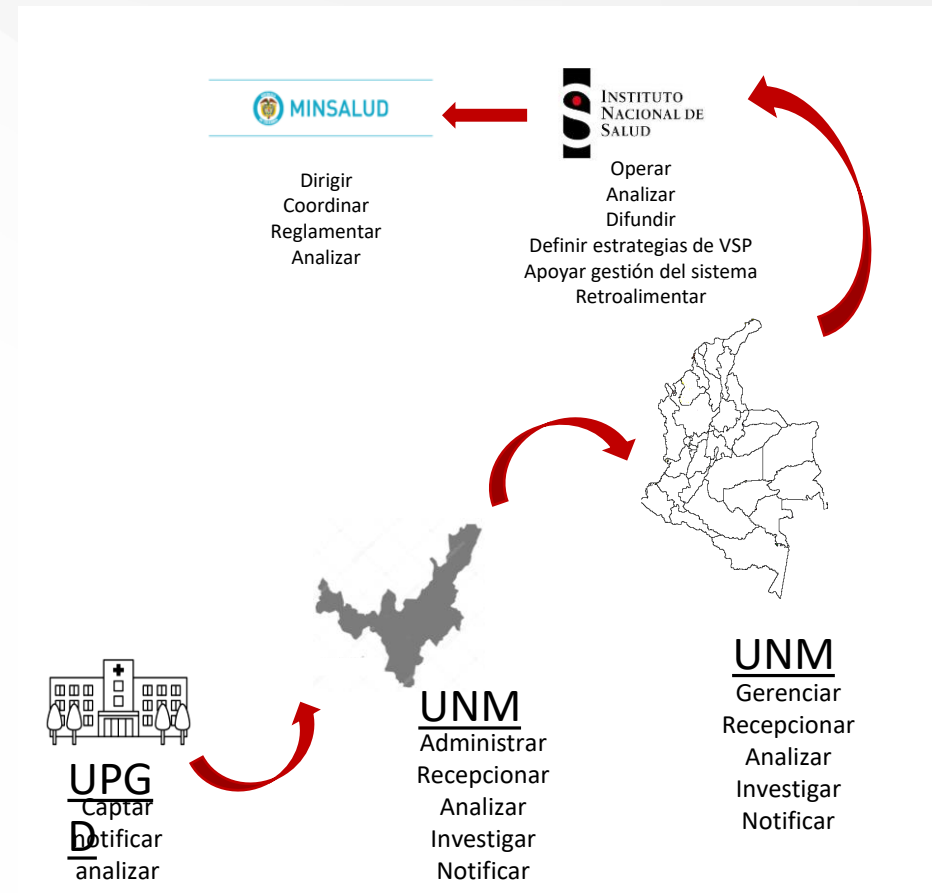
MINSALUD

Dirigir
Coordinar
Reglamentar
Analizar

INSTITUTO NACIONAL DE SALUD

Operar
Analizar
Difundir
Definir estrategias de VSP
Apoyar gestión del sistema
Retroalimentar

UNM
Gerenciar
Recepcionar
Analizar
Investigar
Notificar

UNM
Administrar
Recepcionar
Analizar
Investigar
Notificar

UPGD
Captar
notificar
analizar